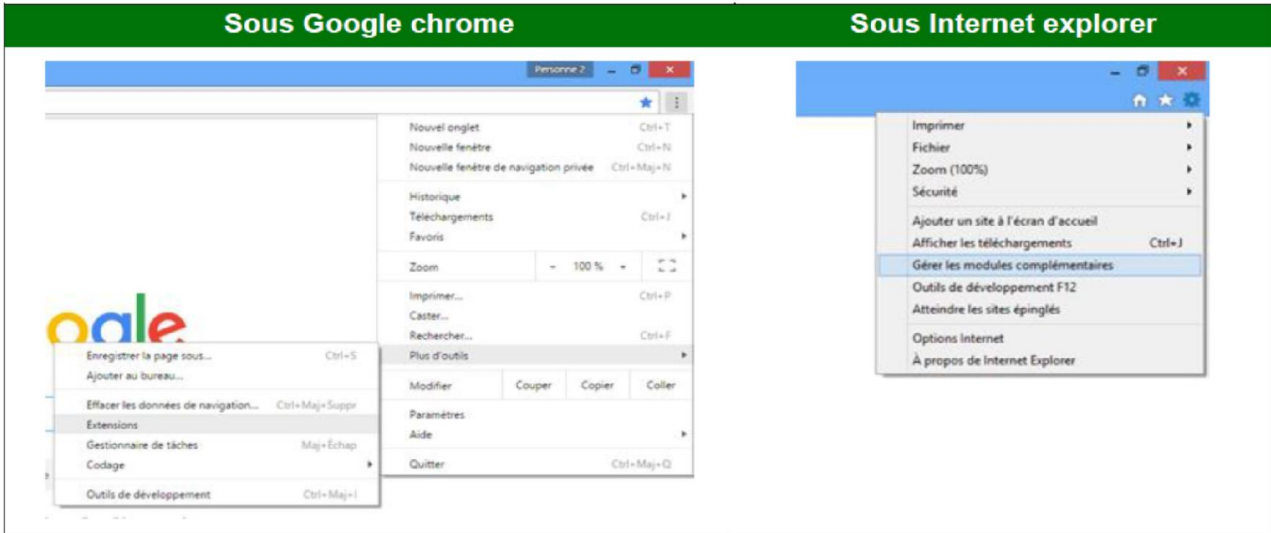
Sous Google chrome

Sous Internet explorer

Personne 2

Nouvel onglet Ctrl+T
Nouvelle fenêtre Ctrl+N
Nouvelle fenêtre de navigation privée Ctrl+Maj+N

Historique
Téléchargements Ctrl+J
Favoris

Zoom - 100 % +

Imprimer... Ctrl+P
Caster...
Rechercher... Ctrl+F
Plus d'outils

Modifier Couper Copier Coller

Paramètres
Aide

Quitter Ctrl+Maj+Q

ogle

Enregistrer la page sous... Ctrl+S
Ajouter au bureau...

Effacer les données de navigation... Ctrl+Maj+Suppr
Extensions
Gestionnaire de tâches Maj+Échap
Codage

Outils de développement Ctrl+Maj+I

Imprimer
Fichier
Zoom (100%)
Sécurité

Ajouter un site à l'écran d'accueil
Afficher les téléchargements Ctrl+J
Gérer les modules complémentaires
Outils de développement F12
Atteindre les sites épinglés

Options Internet
À propos de Internet Explorer